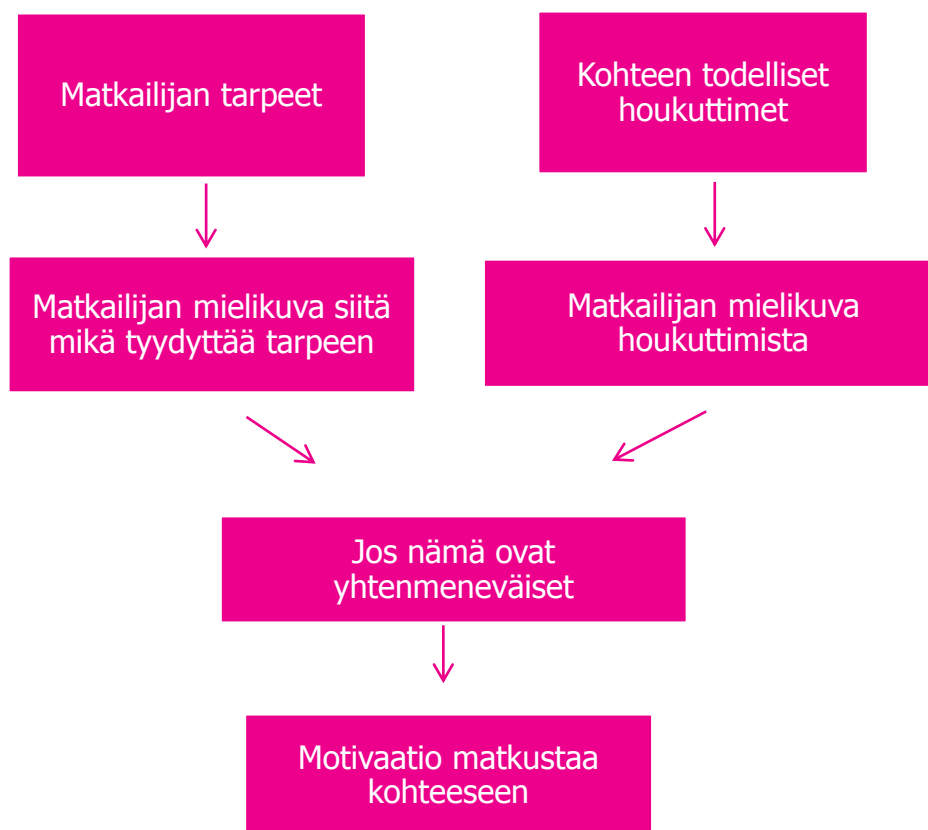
Matkailijan tarpeet

Kohteen todelliset houkuttimet

Matkailijan mielikuva siitä mikä tyydyttää tarpeen

Matkailijan mielikuva houkuttimista

Jos nämä ovat yhtenmeneväiset

Motivaatio matkustaa kohteeseen